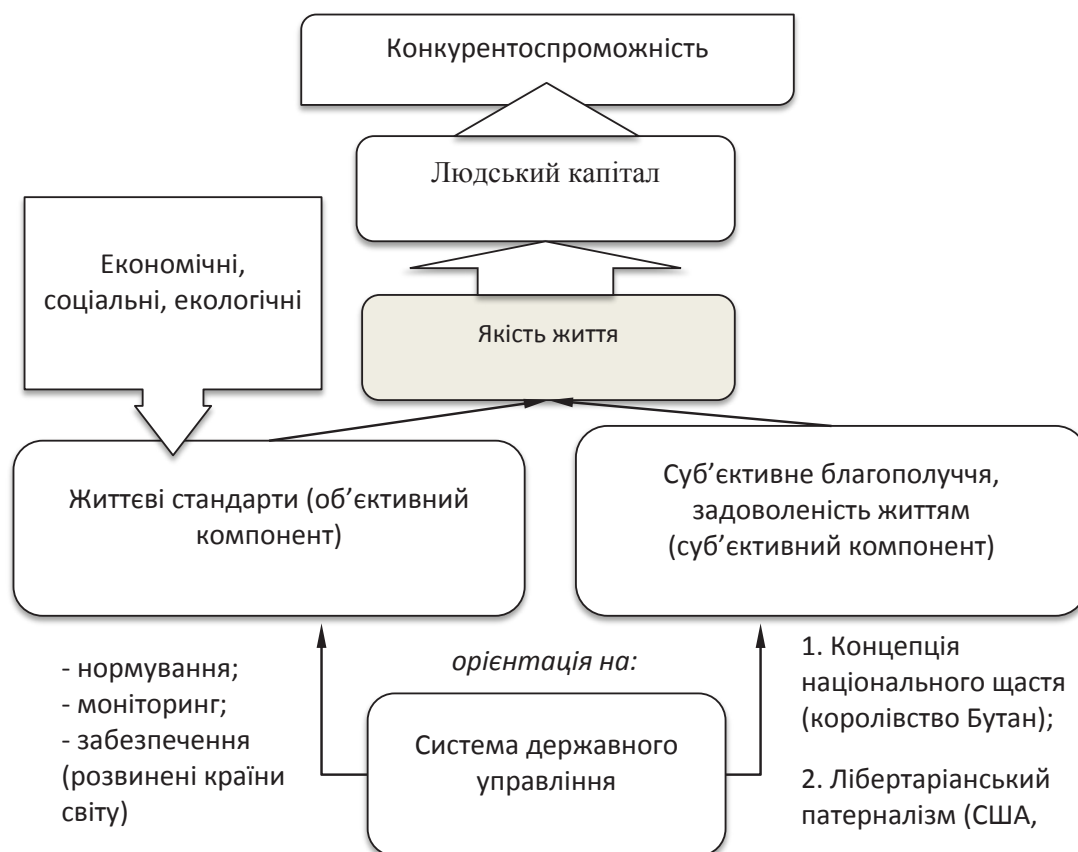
Конкурентоспроможність

Людський капітал

Економічні, соціальні, екологічні

Якість життя

Життєві стандарти (об'єктивний компонент)

Суб'єктивне благополуччя, задоволеність життям (суб'єктивний компонент)

- нормування;
- моніторинг;
- забезпечення (розвинені країни світу)

орієнтація на:

Система державного управління

1. Концепція національного щастя (королівство Бутан);

2. Лібертаріанський патерналізм (США,